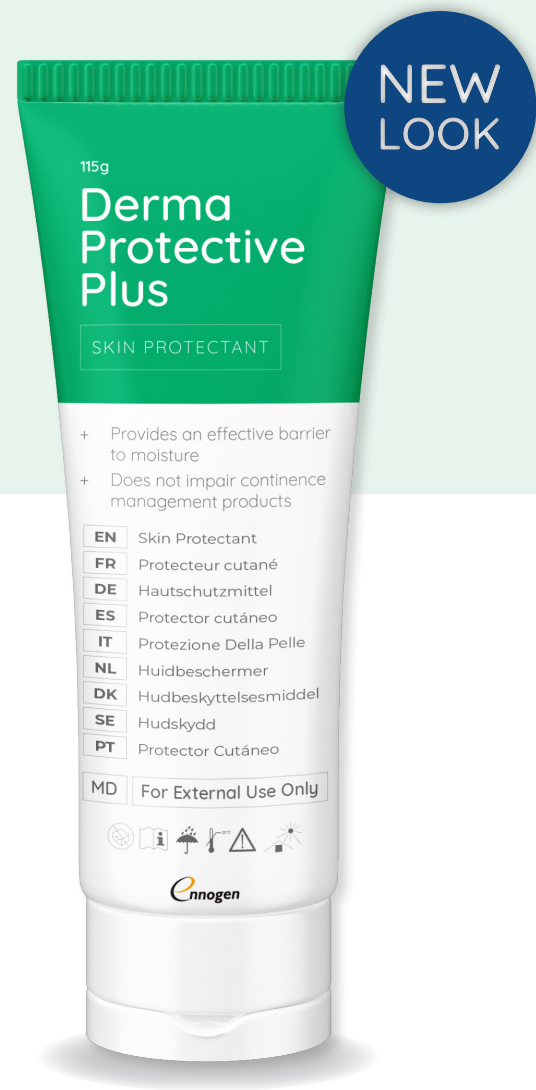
NEW LOOK

115g

Derma Protective Plus

SKIN PROTECTANT

+ Provides an effective barrier to moisture

+ Does not impair continence management products

| | |
|---|---|
| EN | Skin Protectant |
| FR | Protecteur cutané |
| DE | Hautschutzmittel |
| ES | Protector cutáneo |
| IT | Protezione Della Pelle |
| NL | Huidbeschermer |
| DK | Hudbeskyttelsesmiddel |
| SE | Hudskydd |
| PT | Protector Cutáneo |

MD For External Use Only

Ennogen